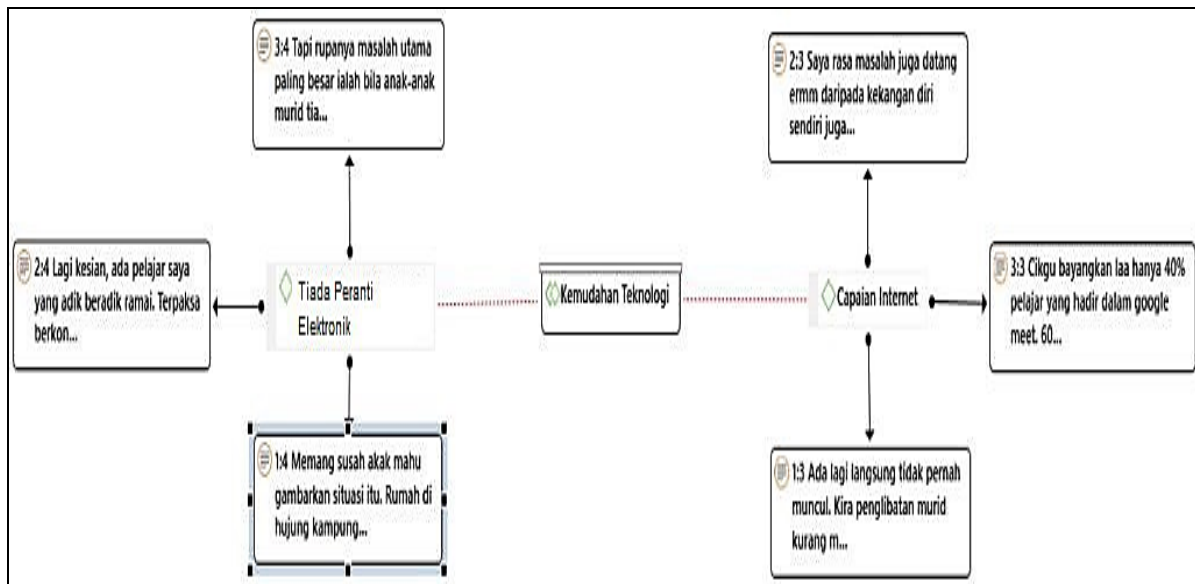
3:4 Tapi rupanya masalah utama paling besar ialah bila anak-anak murid tia...

2:3 Saya rasa masalah juga datang ermm daripada kekangan diri sendiri juga...

2:4 Lagi kesian, ada pelajar saya yang adik beradik ramai. Terpaksa berkon...

Tiada Peranti Elektronik

Kemudahan Teknologi

Capaian Internet

3:3 Cikgu bayangkan laa hanya 40% pelajar yang hadir dalam google meet. 60...

1:4 Memang susah akak mahu gambarkan situasi itu. Rumah di hujung kampung...

1:3 Ada lagi langsung tidak pernah muncul. Kira penglibatan murid kurang m...